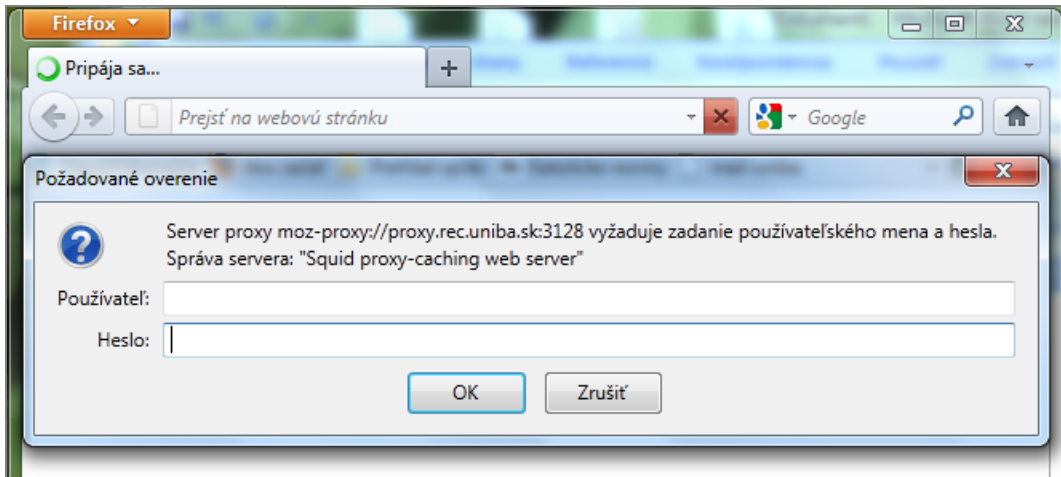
Firefox

Pripája sa...

+

Prejsť na webovú stránku

Google

Požadované overenie

Server proxy moz-proxy://proxy.rec.uniba.sk:3128 vyžaduje zadanie používateľského mena a hesla.
Správa servera: "Squid proxy-caching web server"

Používateľ:

Heslo:

OK

Zrušiť